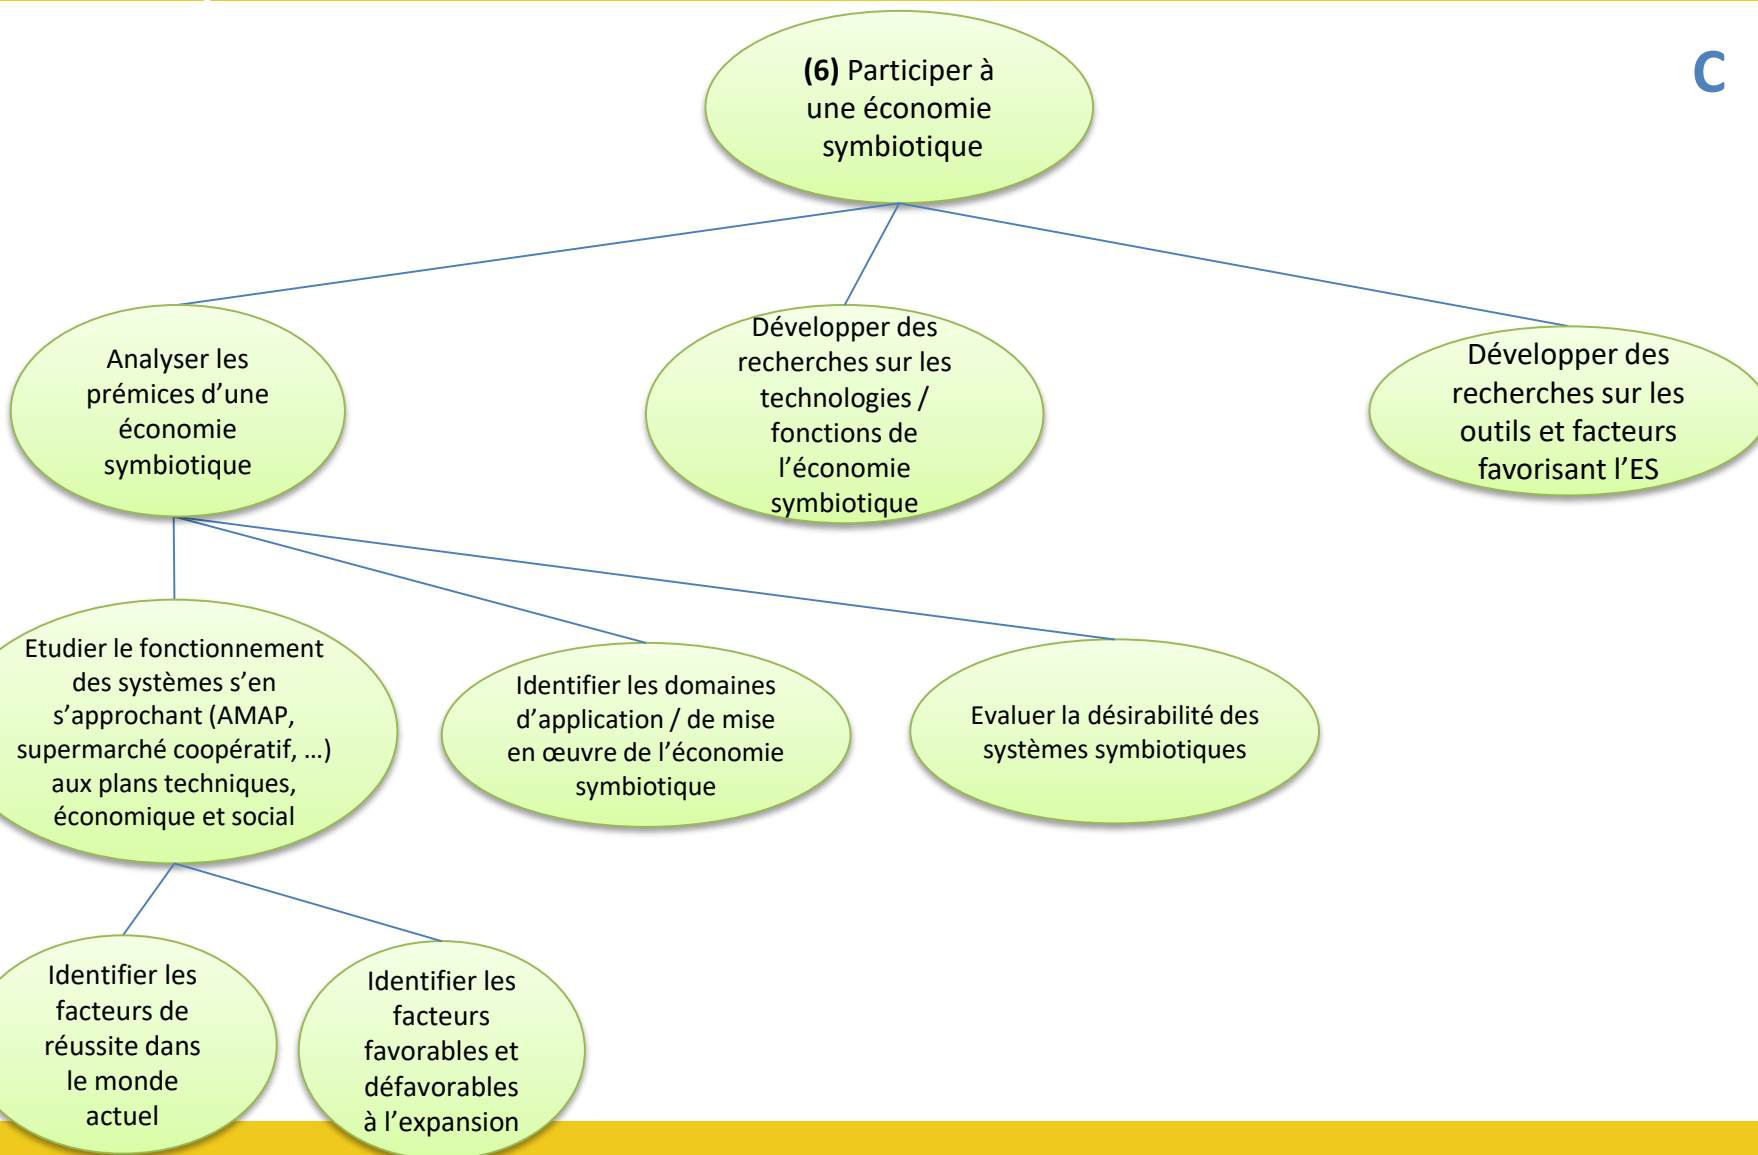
C

**(6)** Participer à une économie symbiotique

Analyser les prémices d'une économie symbiotique

Développer des recherches sur les technologies / fonctions de l'économie symbiotique

Développer des recherches sur les outils et facteurs favorisant l'ES

Etudier le fonctionnement des systèmes s'en s'approchant (AMAP, supermarché coopératif, …) aux plans techniques, économique et social

Identifier les domaines d'application / de mise en œuvre de l'économie symbiotique

Evaluer la désirabilité des systèmes symbiotiques

Identifier les facteurs de réussite dans le monde actuel

Identifier les facteurs favorables et défavorables à l'expansion